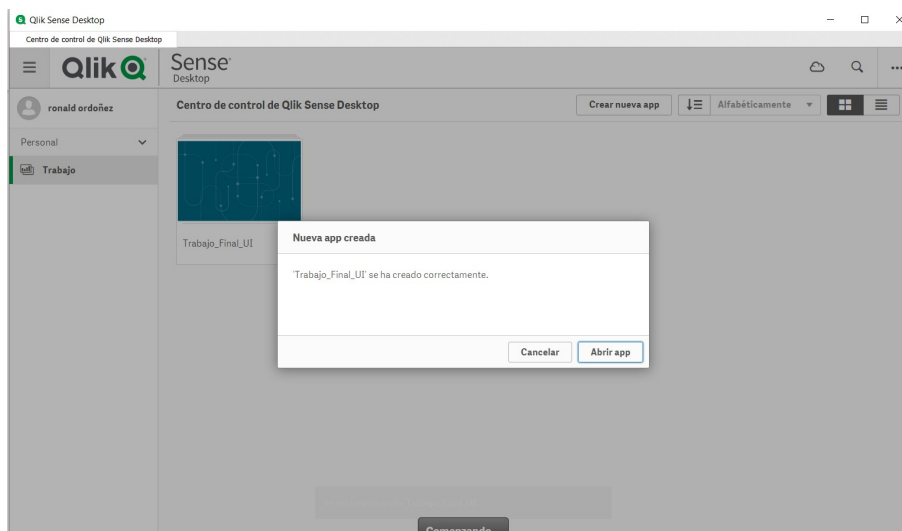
Qlik Sense Desktop

Centro de control de Qlik Sense Desktop

Qlik Sense Desktop

ronald ordoñez

Centro de control de Qlik Sense Desktop

Crear nueva app

Alfabéticamente

Personal

Trabajo

Trabajo_Final_UI

Nueva app creada

'Trabajo_Final_UI' se ha creado correctamente.

Cancelar

Abrir app

Comenzando